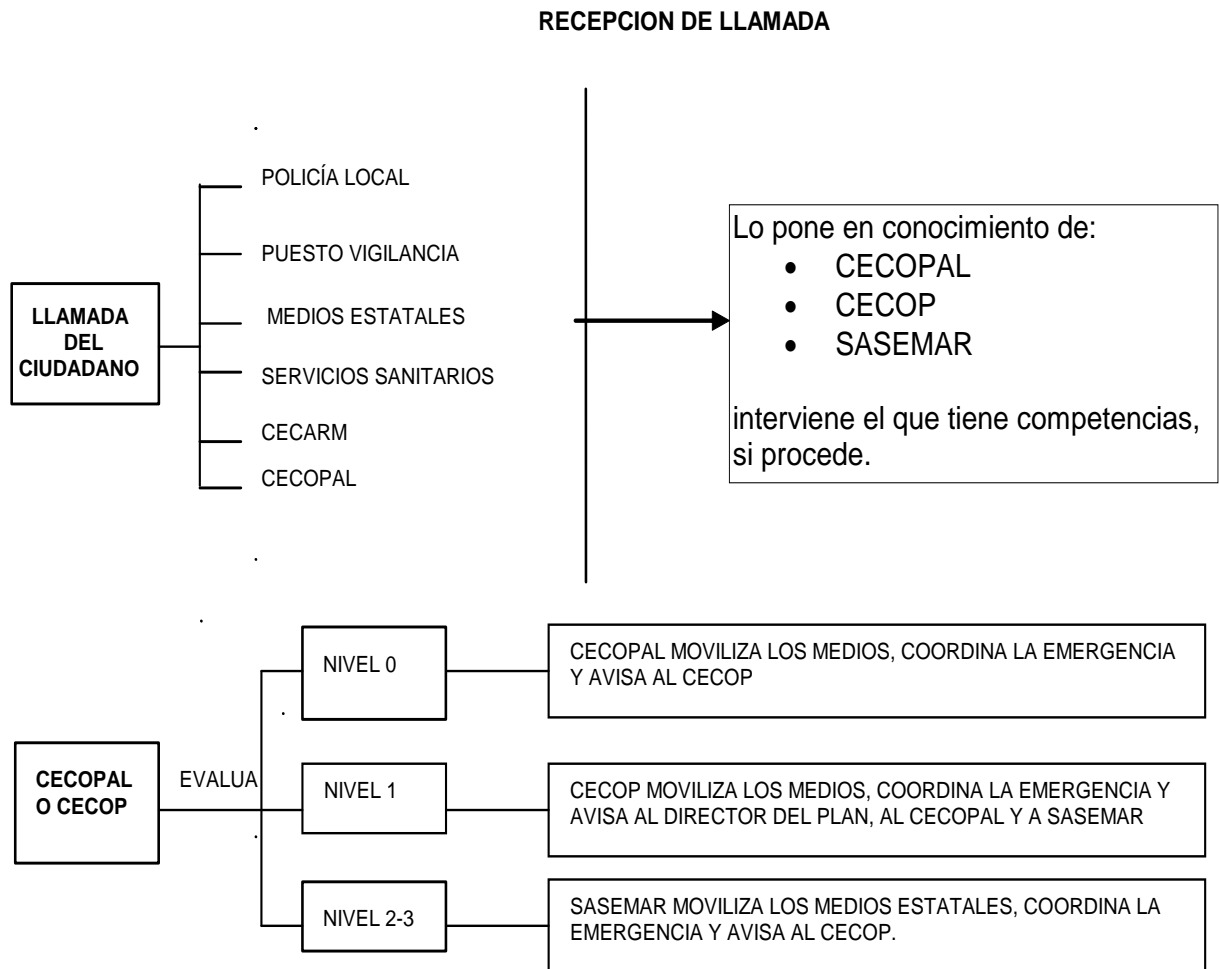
RECEPCION DE LLAMADA

LLAMADA DEL CIUDADANO

POLICÍA LOCAL

PUESTO VIGILANCIA

MEDIOS ESTATALES

SERVICIOS SANITARIOS

CECARM

CECOPAL

Lo pone en conocimiento de:
- CECOPAL
- CECOP
- SASEMAR

interviene el que tiene competencias, si procede.

CECOPAL O CECOP

EVALUA

NIVEL 0

CECOPAL MOVILIZA LOS MEDIOS, COORDINA LA EMERGENCIA Y AVISA AL CECOP

NIVEL 1

CECOP MOVILIZA LOS MEDIOS, COORDINA LA EMERGENCIA Y AVISA AL DIRECTOR DEL PLAN, AL CECOPAL Y A SASEMAR

NIVEL 2-3

SASEMAR MOVILIZA LOS MEDIOS ESTATALES, COORDINA LA EMERGENCIA Y AVISA AL CECOP.